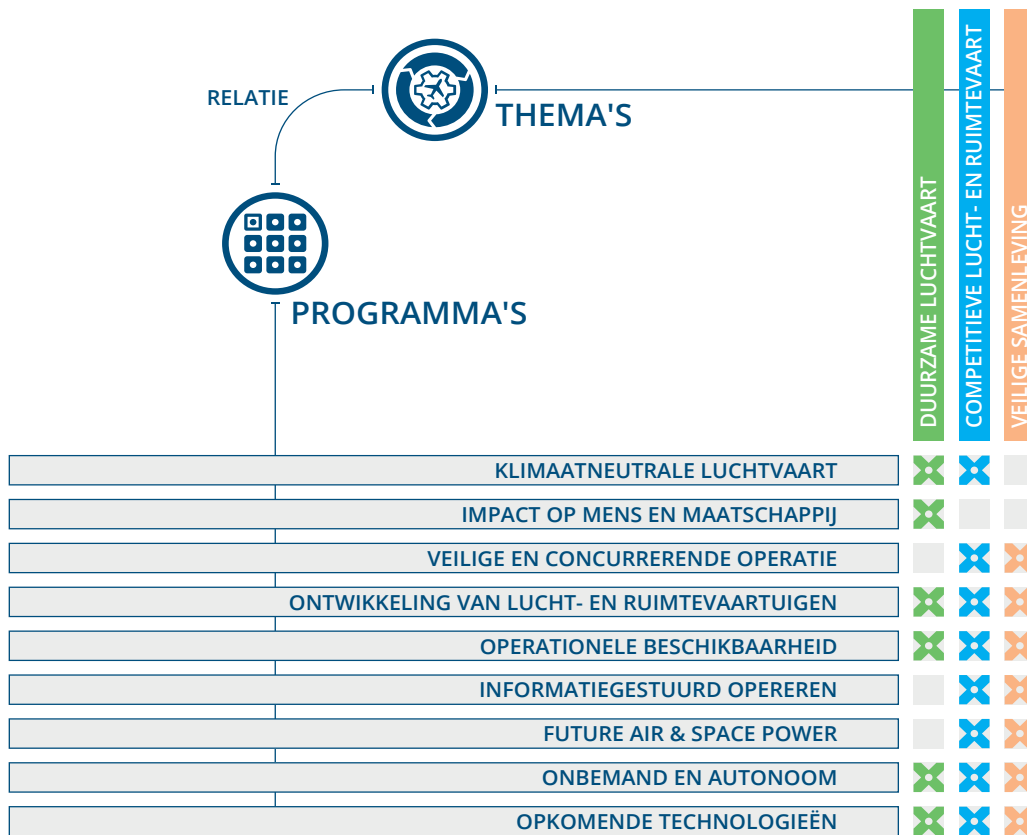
RELATIE

THEMA'S

PROGRAMMA'S

DUURZAME LUCHTVAART

COMPETITIEVE LUCHT- EN RUIMTEVAART

VEILIGE SAMENLEVING

KLIMAATNEUTRALE LUCHTVAART

IMPACT OP MENS EN MAATSCHAPPIJ

VEILIGE EN CONCURRERENDE OPERATIE

ONTWIKKELING VAN LUCHT- EN RUIMTEVAARTUIGEN

OPERATIONELE BESCHIKBAARHEID

INFORMATIEGESTUURD OPEREREN

FUTURE AIR & SPACE POWER

ONBEMAND EN AUTONOOM

OPKOMENDE TECHNOLOGIEËN